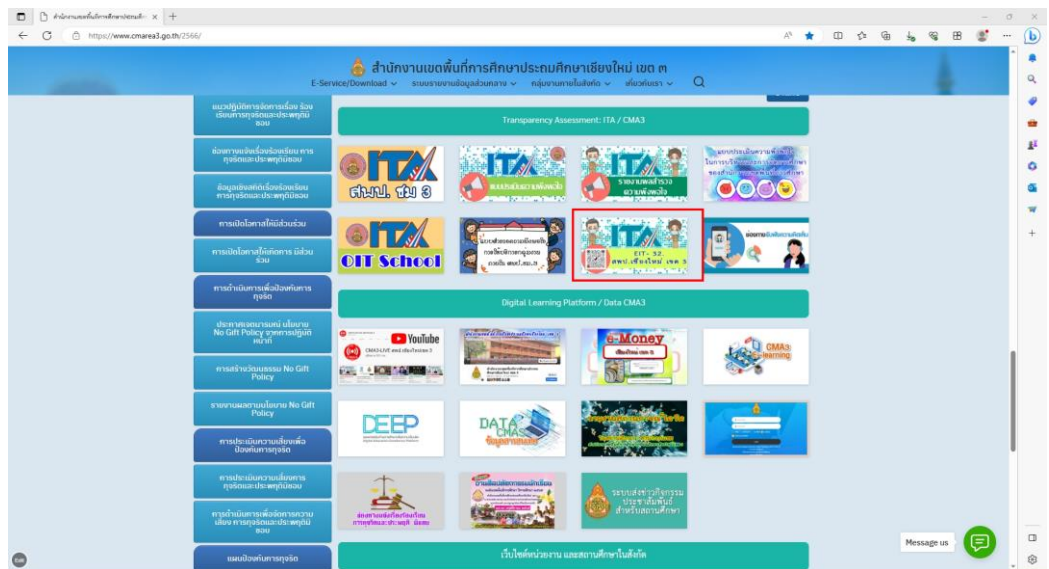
สำนักงานเขตพื้นที่การศึกษาประถมศึกษา ×
https://www.cmarea3.go.th/2566/

สำนักงานเขตพื้นที่การศึกษาประถมศึกษาเชียงใหม่ เขต ๓
E-Service/Download ∨ ระบบรายงานข้อมูลส่วนกลาง ∨ กลุ่มงานภายในสังกัด ∨ เกี่ยวกับเรา ∨

แนวปฏิบัติการจัดการเรื่องร้องเรียนการทุจริตและประพฤติมิชอบ
ช่องทางแจ้งเรื่องร้องเรียน การทุจริตและประพฤติมิชอบ
ข้อมูลเชิงสถิติเรื่องร้องเรียนการทุจริตและประพฤติมิชอบ
การเปิดโอกาสให้มีส่วนร่วม
การเปิดโอกาสให้เกิดการมีส่วนร่วม
การดำเนินการเพื่อป้องกันการทุจริต
ประกาศเจตนารมณ์ นโยบาย No Gift Policy จากการปฏิบัติหน้าที่
การสร้างวัฒนธรรม No Gift Policy
รายงานผลตามนโยบาย No Gift Policy
การประเมินความเสี่ยงเพื่อป้องกันการทุจริต
การประเมินความเสี่ยงการทุจริตและประพฤติมิชอบ
การดำเนินการเพื่อจัดการความเสี่ยง การทุจริตและประพฤติมิชอบ
แผนป้องกันการทุจริต

Transparency Assessment: ITA / CMA3

ITA สพป. ชม 3
ITA แบบประเมินความพึงพอใจ
ITA รายงานผลการวางความพึงพอใจ
แบบประเมินความพึงพอใจ
OIT School
EIT- 52 สพป.เชียงใหม่ เขต 3

Digital Learning Platform / Data CMA3

YouTube CMA3 LIVE สพป.เชียงใหม่ เขต 3
e-Money
CMA3 Learning
DEEP
DATA CMA3 ข้อมูลสารสนเทศ

ระบบส่งข่าวกิจกรรมประชาสัมพันธ์ สำหรับสถานศึกษา

เว็บไซต์หน่วยงาน และสถานศึกษาในสังกัด

Message us